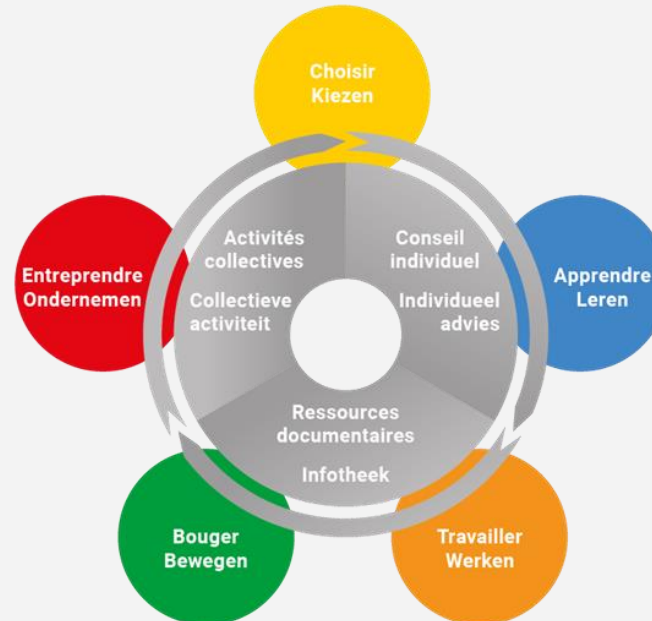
Choisir
Kiezen

Entreprendre
Ondernemen

Activités collectives

Collectieve activiteit

Conseil individuel

Individueel advies

Apprendre
Leren

Ressources documentaires

Infotheek

Bouger
Bewegen

Travailler
Werken